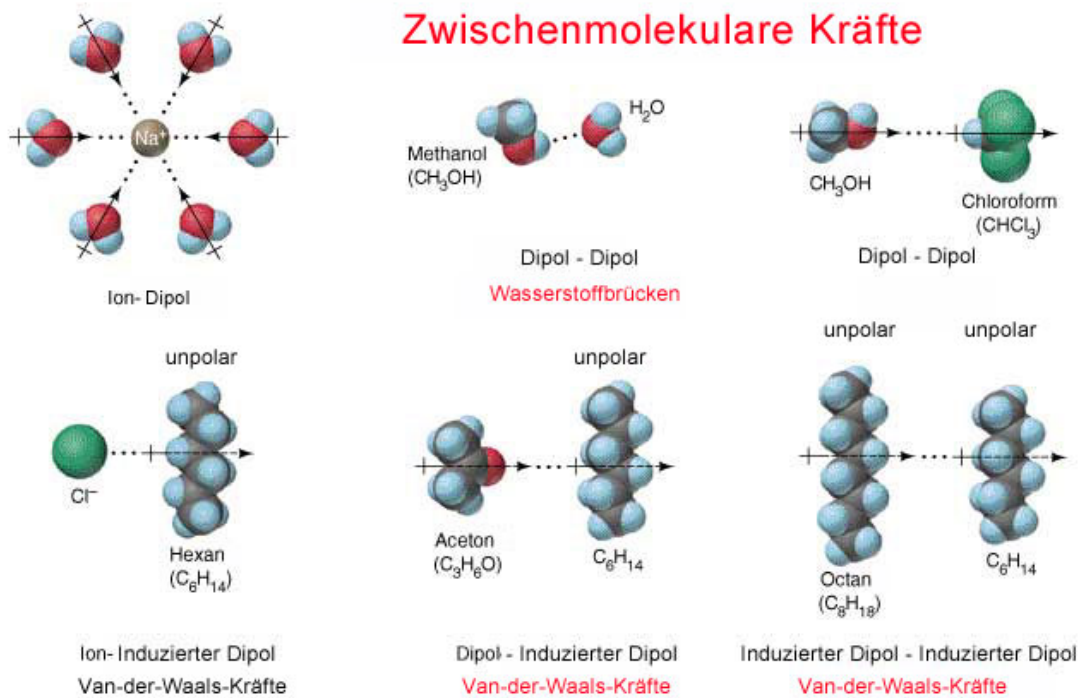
Zwischenmolekulare Kräfte

$Na^+$

Ion- Dipol

Methanol ($CH_3OH$)

$H_2O$

Dipol - Dipol

Wasserstoffbrücken

$CH_3OH$

Chloroform ($CHCl_3$)

Dipol - Dipol

unpolar

$Cl^-$

Hexan ($C_6H_{14}$)

Ion- Induzierter Dipol

Van-der-Waals-Kräfte

unpolar

Aceton ($C_3H_6O$)

$C_6H_{14}$

Dipol - Induzierter Dipol

Van-der-Waals-Kräfte

unpolar

unpolar

Octan ($C_8H_{18}$)

$C_6H_{14}$

Induzierter Dipol - Induzierter Dipol

Van-der-Waals-Kräfte